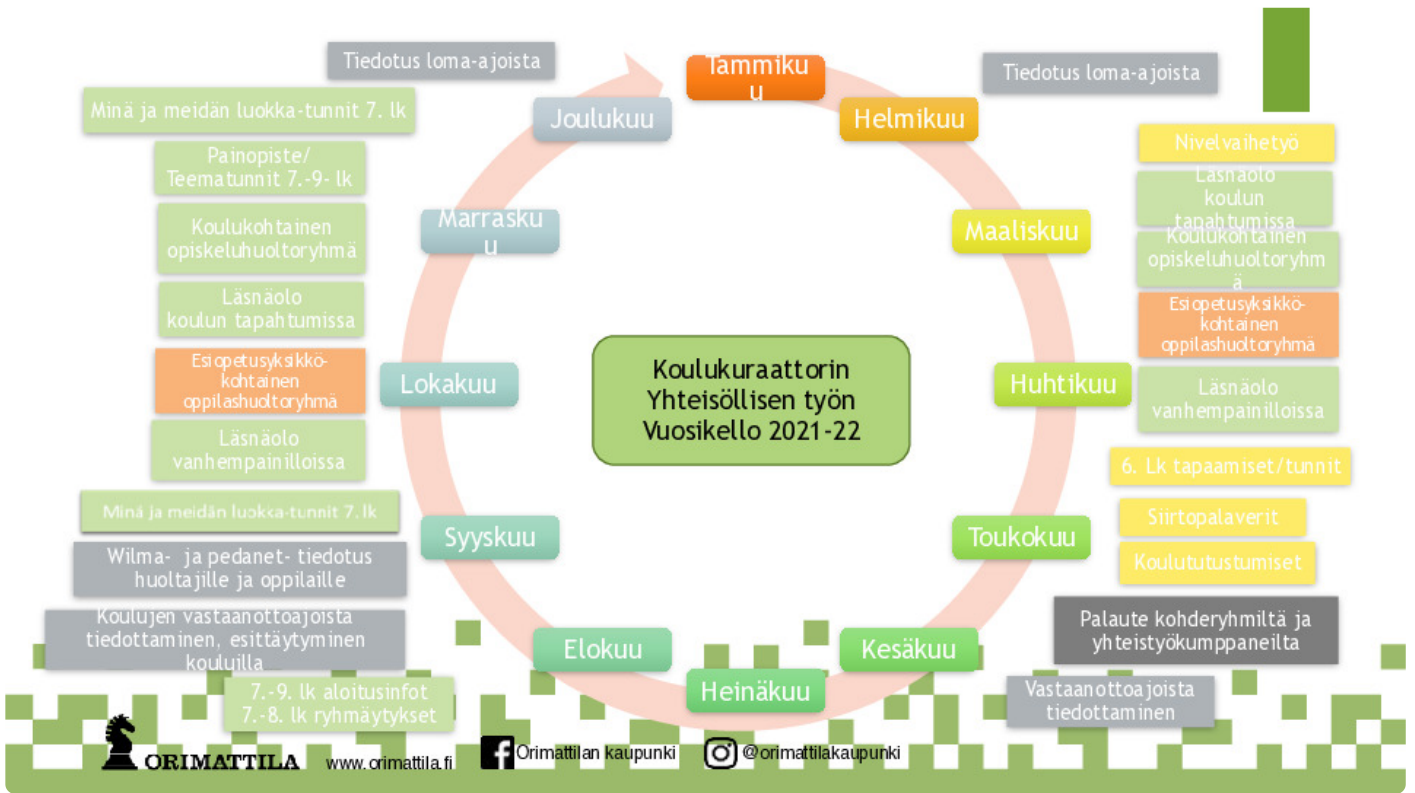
Tiedotus loma-ajoista

Minä ja meidän luokka-tunnit 7. lk

Painopiste/ Teematunnit 7.-9- lk

Koulukohtainen opiskeluhuoltoryhmä

Läsnäolo koulun tapahtumissa

Esiopetusyksikkö-kohtainen oppilashuoltoryhmä

Läsnäolo vanhempainilloissa

Minä ja meidän luokka-tunnit 7.lk

Wilma- ja pedanet- tiedotus huoltajille ja oppilaille

Koulujen vastaanottoajoista tiedottaminen, esittäytyminen kouluilla

7.-9. lk aloitusinfot 7.-8. lk ryhmäytykset

Tammikuu

Helmikuu

Maaliskuu

Huhtikuu

Toukokuu

Kesäkuu

Heinäkuu

Elokuu

Syyskuu

Lokakuu

Marraskuu

Joulukuu

Koulukuraattorin Yhteisöllisen työn Vuosikello 2021-22

Tiedotus loma-ajoista

Nivelvaihetyö

Läsnäolo koulun tapahtumissa

Koulukohtainen opiskeluhuoltoryhmä

Esiopetusyksikkö-kohtainen oppilashuoltoryhmä

Läsnäolo vanhempainilloissa

6. Lk tapaamiset/tunnit

Siirtopalaverit

Koulututustumiset

Palaute kohderyhmiltä ja yhteistyökumppaneilta

Vastaanottoajoista tiedottaminen

ORIMATTILA www.orimattila.fi Orimattilan kaupunki @orimattilakaupunki